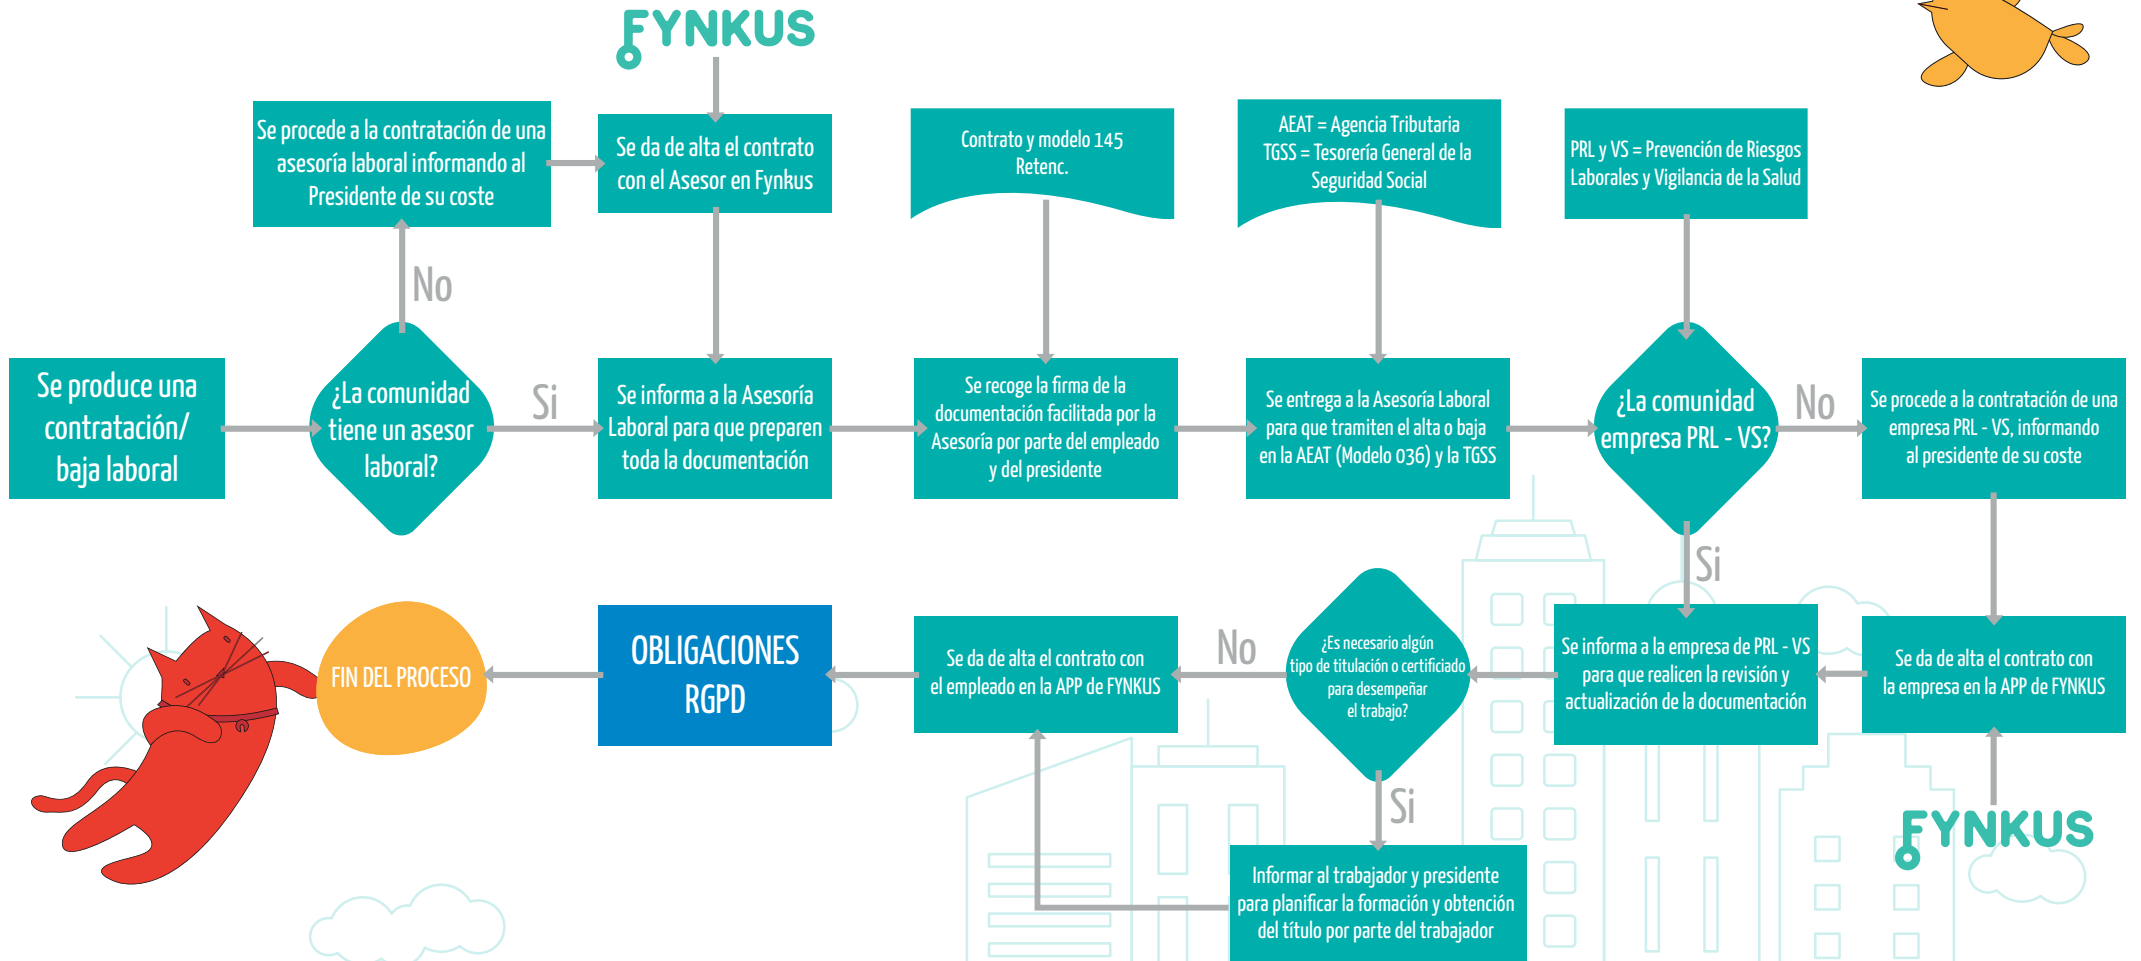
FYNKUS

Se procede a la contratación de una asesoría laboral informando al Presidente de su coste

Se da de alta el contrato con el Asesor en Fynkus

Contrato y modelo 145 Retenc.

AEAT = Agencia Tributaria
TGSS = Tesorería General de la Seguridad Social

PRL y VS = Prevención de Riesgos Laborales y Vigilancia de la Salud

No

Se produce una contratación/ baja laboral

¿La comunidad tiene un asesor laboral?

Si

Se informa a la Asesoría Laboral para que preparen toda la documentación

Se recoge la firma de la documentación facilitada por la Asesoría por parte del empleado y del presidente

Se entrega a la Asesoría Laboral para que tramiten el alta o baja en la AEAT (Modelo 036) y la TGSS

¿La comunidad empresa PRL - VS?

No

Se procede a la contratación de una empresa PRL - VS, informando al presidente de su coste

Si

FIN DEL PROCESO

OBLIGACIONES RGPD

Se da de alta el contrato con el empleado en la APP de FYNKUS

No

¿Es necesario algún tipo de titulación o certificado para desempeñar el trabajo?

Se informa a la empresa de PRL - VS para que realicen la revisión y actualización de la documentación

Se da de alta el contrato con la empresa en la APP de FYNKUS

Si

Informar al trabajador y presidente para planificar la formación y obtención del título por parte del trabajador

FYNKUS